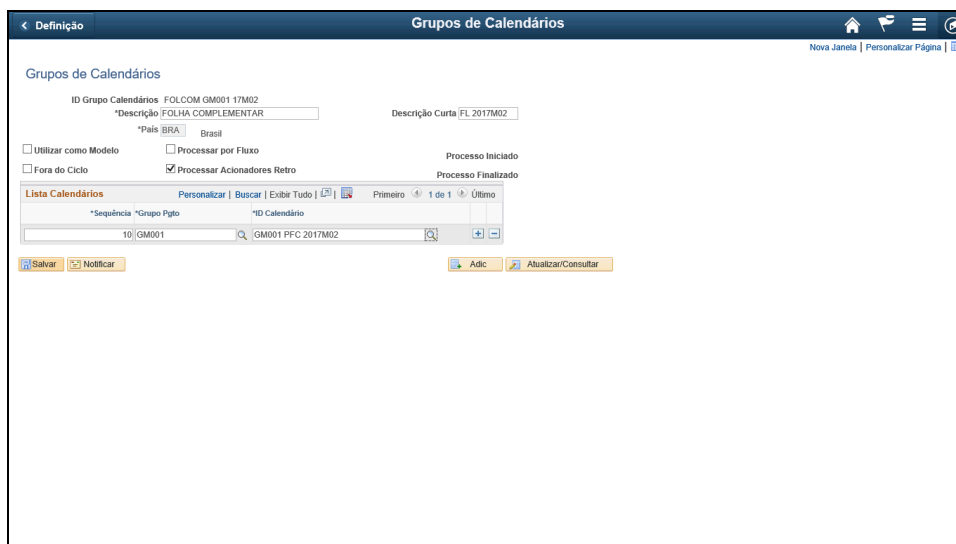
< Definição

Grupos de Calendários

Nova Janela | Personalizar Página |

Grupos de Calendários

ID Grupo Calendários FOLCOM GM001 17M02

*Descrição FOLHA COMPLEMENTAR

Descrição Curta FL 2017M02

*País BRA Brasil

Utilizar como Modelo

Processar por Fluxo

Processo Iniciado

Fora do Ciclo

Processar Acionadores Retro

Processo Finalizado

Lista Calendários

Personalizar | Buscar | Exibir Tudo | | Primeiro 1 de 1 Último

| *Sequência | *Grupo Pgto | *ID Calendário |
|---|---|---|
| 10 | GM001 | GM001 PFC 2017M02 |

Salvar Notificar

Adic Atualizar/Consultar